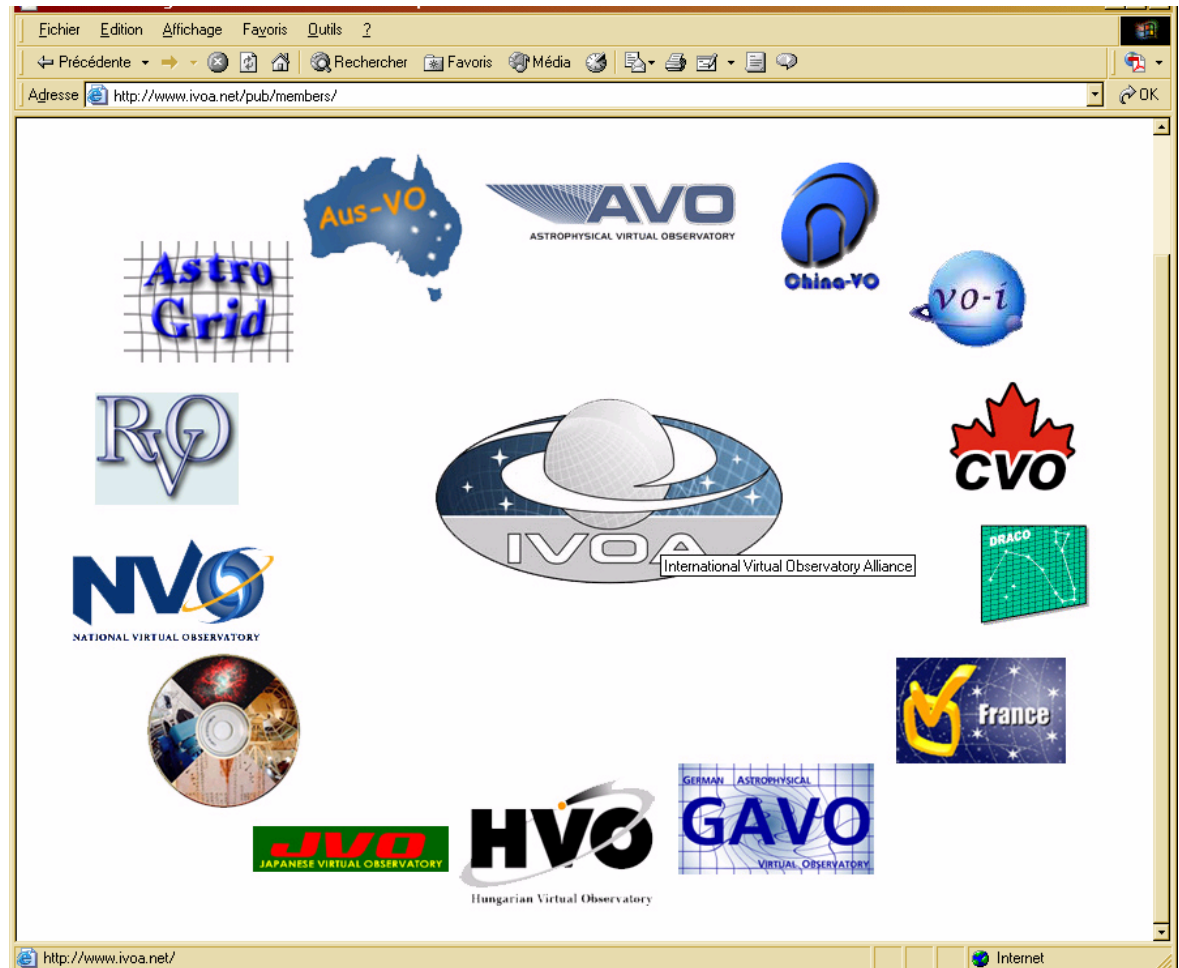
Fichier Edition Affichage Favoris Outils ?

Précédente Rechercher Favoris Média

Adresse http://www.ivoa.net/pub/members/

OK

Aus-VO

AVO
ASTROPHYSICAL VIRTUAL OBSERVATORY

China-VO

Astro Grid

vo-i

RVO

CVO

IVOA

International Virtual Observatory Alliance

DRACO

NVO
NATIONAL VIRTUAL OBSERVATORY

France

GERMAN ASTROPHYSICAL
GAVO
VIRTUAL OBSERVATORY

JVO
JAPANESE VIRTUAL OBSERVATORY

HVO
Hungarian Virtual Observatory

http://www.ivoa.net/

Internet